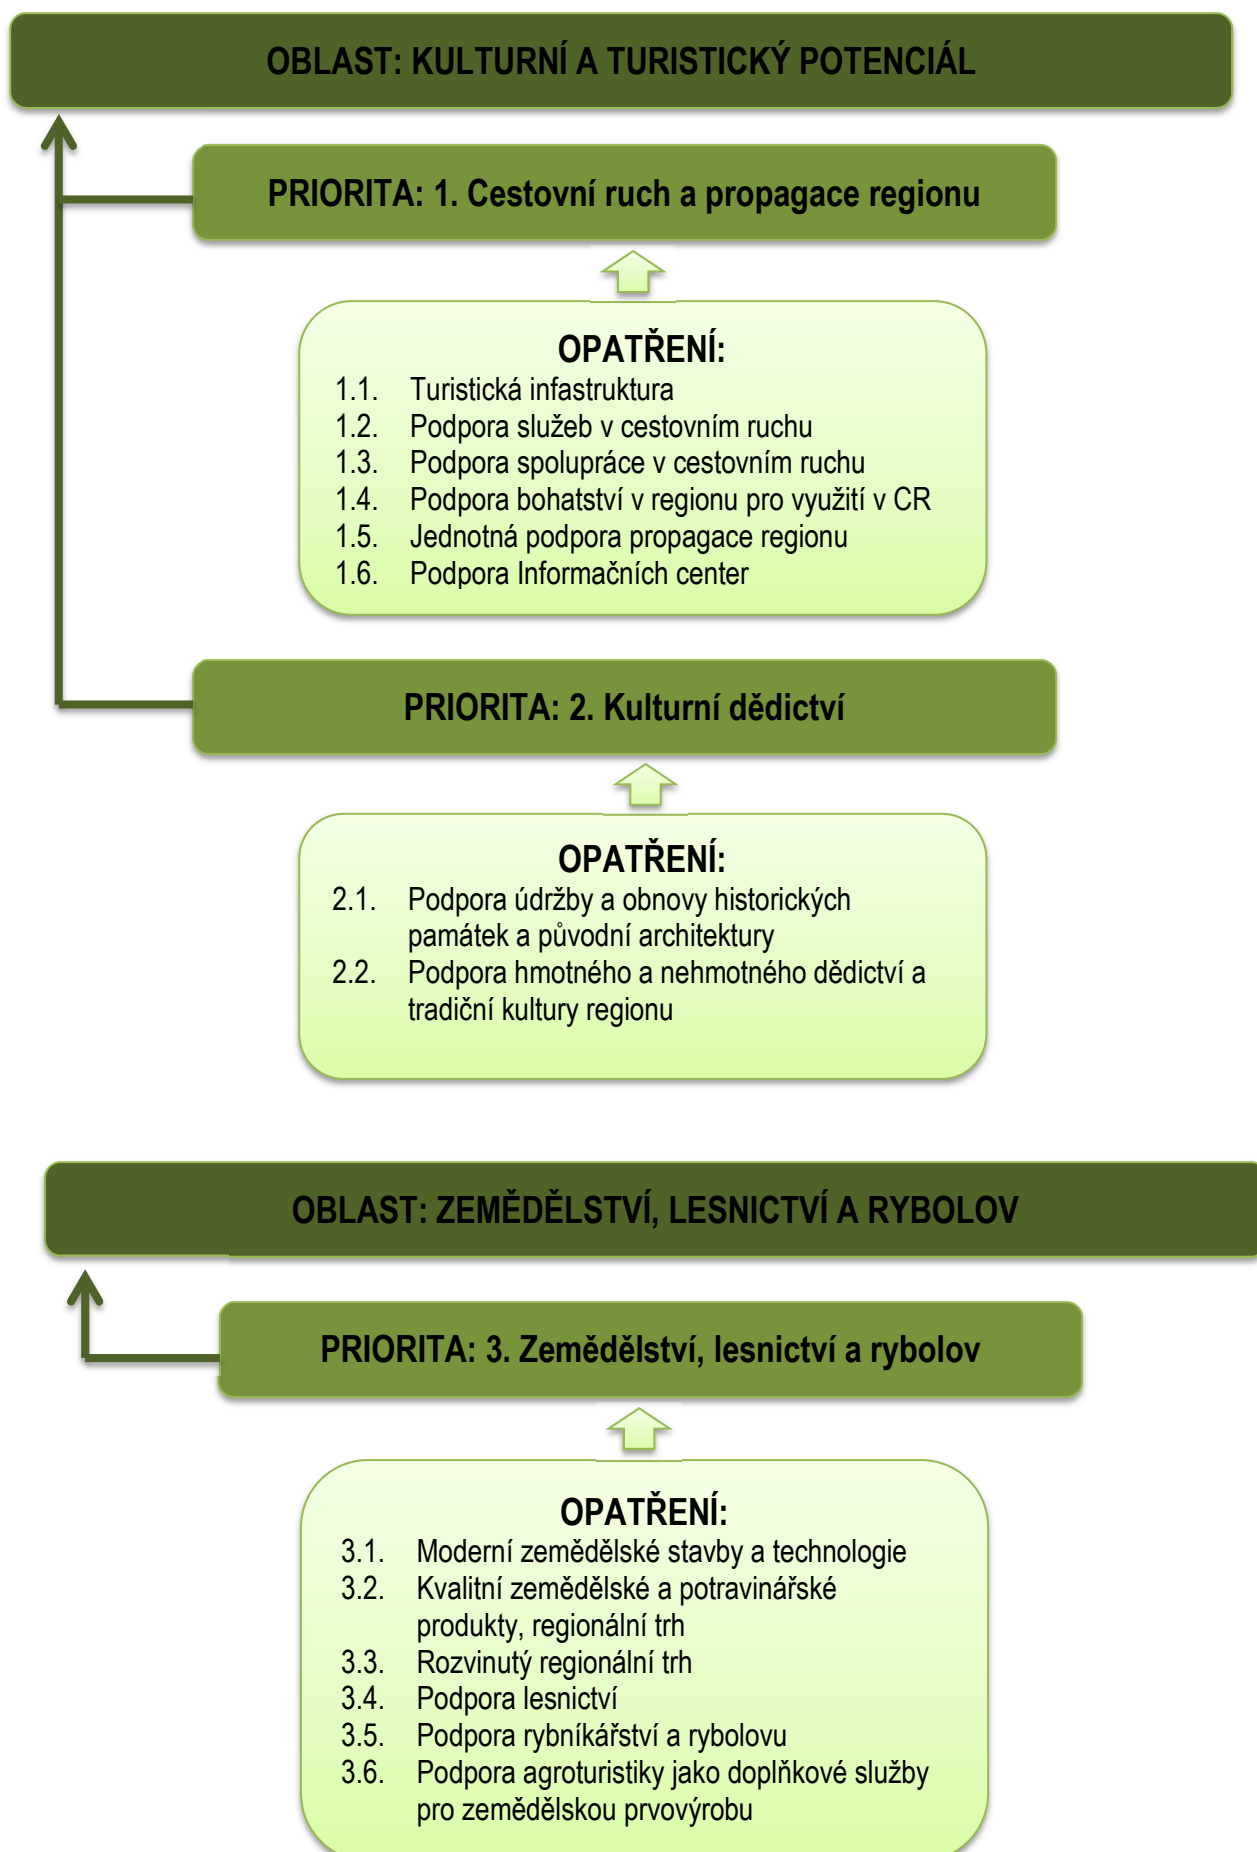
OBLAST: KULTURNÍ A TURISTICKÝ POTENCIÁL

PRIORITA: 1. Cestovní ruch a propagace regionu

OPATŘENÍ:
1.1. Turistická infastruktura
1.2. Podpora služeb v cestovním ruchu
1.3. Podpora spolupráce v cestovním ruchu
1.4. Podpora bohatství v regionu pro využití v CR
1.5. Jednotná podpora propagace regionu
1.6. Podpora Informačních center

PRIORITA: 2. Kulturní dědictví

OPATŘENÍ:
2.1. Podpora údržby a obnovy historických památek a původní architektury
2.2. Podpora hmotného a nehmotného dědictví a tradiční kultury regionu

OBLAST: ZEMĚDĚLSTVÍ, LESNICTVÍ A RYBOLOV

PRIORITA: 3. Zemědělství, lesnictví a rybolov

OPATŘENÍ:
3.1. Moderní zemědělské stavby a technologie
3.2. Kvalitní zemědělské a potravinářské produkty, regionální trh
3.3. Rozvinutý regionální trh
3.4. Podpora lesnictví
3.5. Podpora rybníkářství a rybolovu
3.6. Podpora agroturistiky jako doplňkové služby pro zemědělskou prvovýrobu